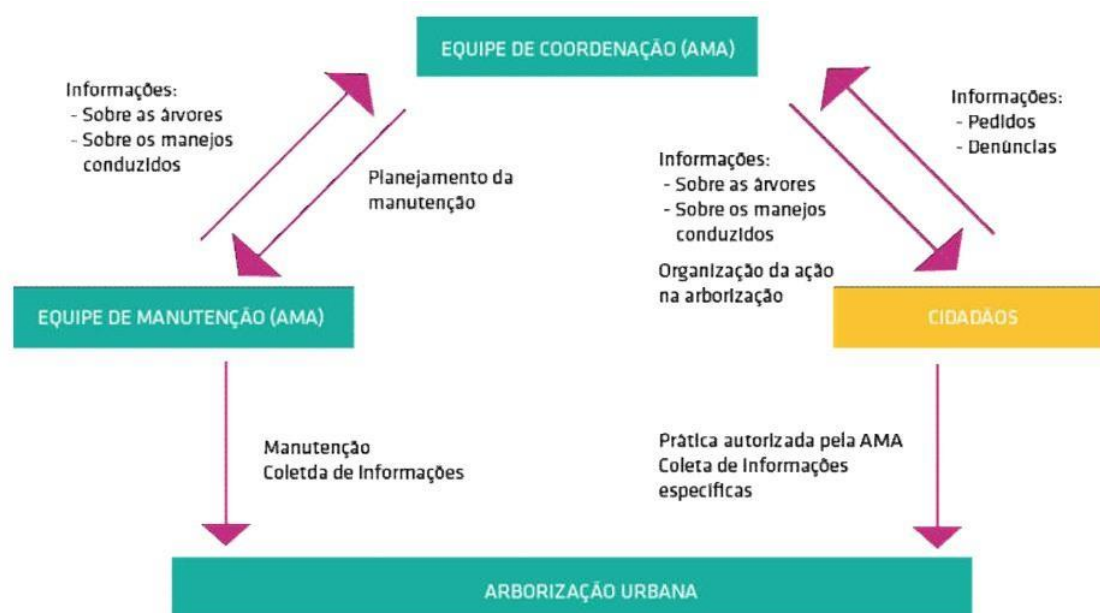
EQUIPE DE COORDENAÇÃO (AMA)

Informações:
- Sobre as árvores
- Sobre os manejos conduzidos

Planejamento da manutenção

Informações:
- Pedidos
- Denúncias

Informações:
- Sobre as árvores
- Sobre os manejos conduzidos

Organização da ação na arborização

EQUIPE DE MANUTENÇÃO (AMA)

CIDADÃOS

Manutenção
Coletda de Informações

Prática autorizada pela AMA
Coleta de Informações especificas

ARBORIZAÇÃO URBANA